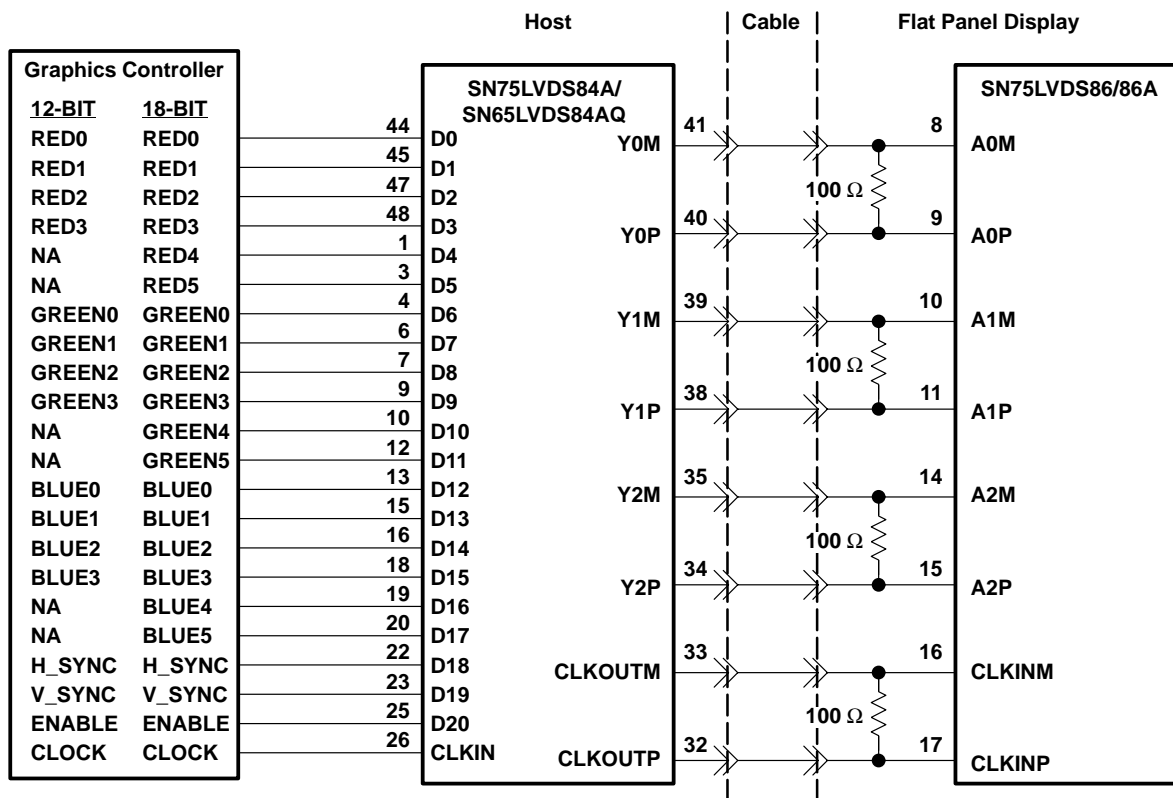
Host

Cable

Flat Panel Display

Graphics Controller

| 12-BIT | 18-BIT |
|---|---|
| RED0 | RED0 |
| RED1 | RED1 |
| RED2 | RED2 |
| RED3 | RED3 |
| NA | RED4 |
| NA | RED5 |
| GREEN0 | GREEN0 |
| GREEN1 | GREEN1 |
| GREEN2 | GREEN2 |
| GREEN3 | GREEN3 |
| NA | GREEN4 |
| NA | GREEN5 |
| BLUE0 | BLUE0 |
| BLUE1 | BLUE1 |
| BLUE2 | BLUE2 |
| BLUE3 | BLUE3 |
| NA | BLUE4 |
| NA | BLUE5 |
| H_SYNC | H_SYNC |
| V_SYNC | V_SYNC |
| ENABLE | ENABLE |
| CLOCK | CLOCK |

SN75LVDS84A/
SN65LVDS84AQ

44 D0
45 D1
47 D2
48 D3
1 D4
3 D5
4 D6
6 D7
7 D8
9 D9
10 D10
12 D11
13 D12
15 D13
16 D14
18 D15
19 D16
20 D17
22 D18
23 D19
25 D20
26 CLKIN

Y0M 41
Y0P 40
Y1M 39
Y1P 38
Y2M 35
Y2P 34
CLKOUTM 33
CLKOUTP 32

100 $\Omega$
100 $\Omega$
100 $\Omega$
100 $\Omega$

SN75LVDS86/86A

8 A0M
9 A0P
10 A1M
11 A1P
14 A2M
15 A2P
16 CLKINM
17 CLKINP